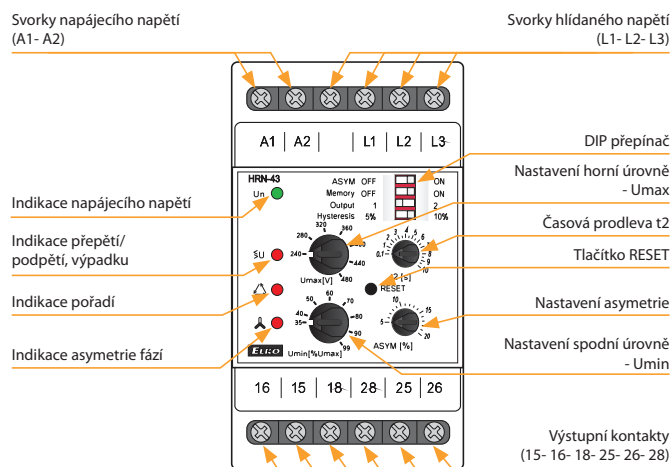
Svorky napájecího napětí
(A1- A2)

Svorky hlídaného napětí
(L1- L2- L3)

A1 | A2 | | L1 | L2 | L3

DIP přepínač

Nastavení horní úrovně
- Umax

HRN-43

Un

ASYM OFF ON
Memory OFF ON
Output 1 2
Hysteresis 5% 10%

Indikace napájecího napětí

Časová prodleva t2

Indikace přepětí/
podpětí, výpadku

280 320 360 400 240 440 480
Umax[V]

0,1 1 2 3 4 5 6 7 8 9 10
t2 [s]

Tlačítko RESET

RESET

Indikace pořadí

Nastavení asymetrie

50 60 70 40 80 35 90 99
Umin[%Umax]

5 10 15 20
ASYM [%]

Indikace asymetrie fází

ELKO

Nastavení spodní úrovně
- Umin

16 | 15 | 18 | 28 | 25 | 26

Výstupní kontakty
(15- 16- 18- 25- 26- 28)